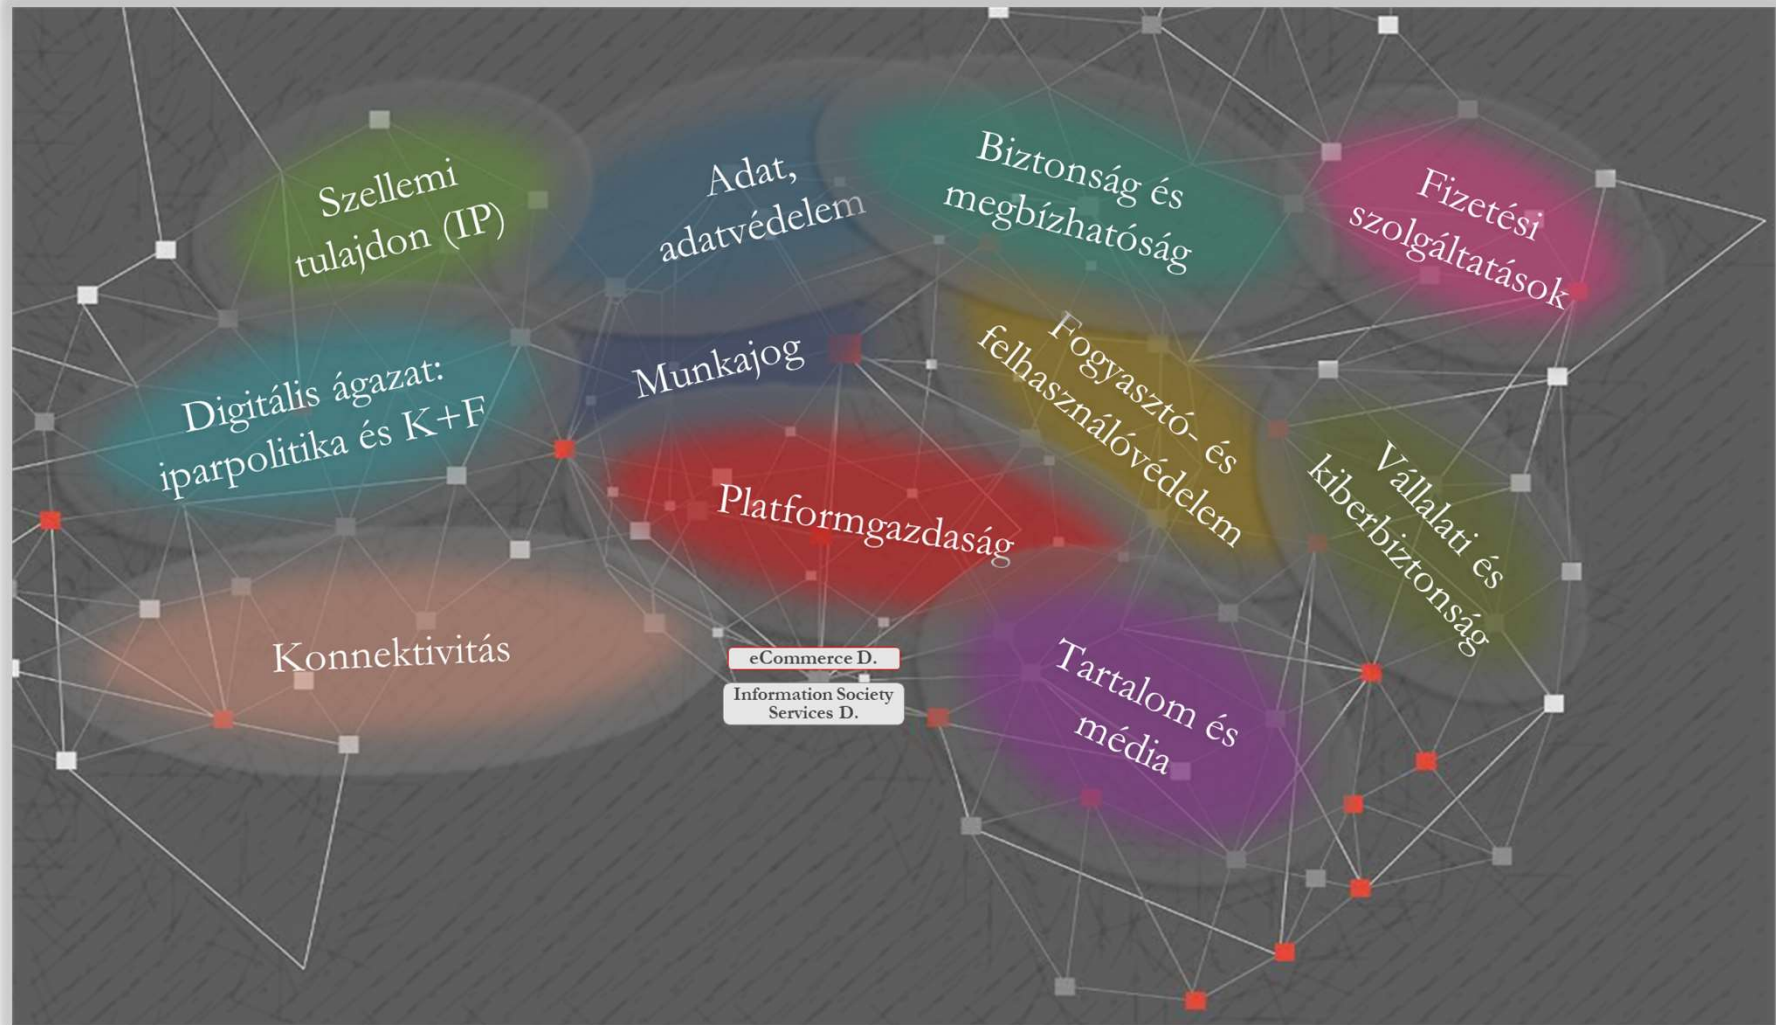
Szellemi tulajdon (IP)

Adat, adatvédelem

Biztonság és megbízhatóság

Fizetési szolgáltatások

Digitális ágazat: iparpolitika és K+F

Munkajog

Fogyasztó- és felhasználóvédelem

Vállalati és kiberbiztonság

Platformgazdaság

Konnektivitás

eCommerce D.

Information Society Services D.

Tartalom és média